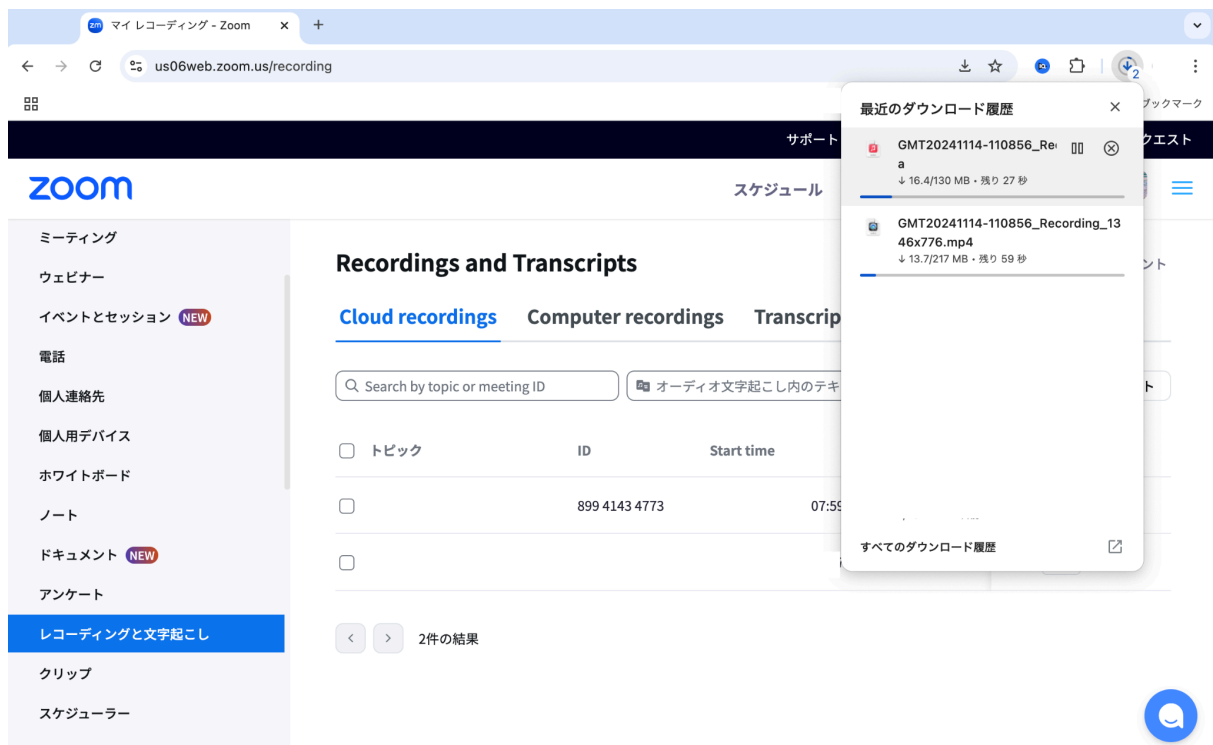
zm マイ レコーディング - Zoom ×
+

us06web.zoom.us/recording

2

ブックマーク

サポート

クエスト

zoom

スケジュール

ミーティング
ウェビナー
イベントとセッション NEW
電話
個人連絡先
個人用デバイス
ホワイトボード
ノート
ドキュメント NEW
アンケート
レコーディングと文字起こし
クリップ
スケジューラー

Recordings and Transcripts

ント

Cloud recordings Computer recordings Transcrip

Search by topic or meeting ID

オーディオ文字起こし内のテキ

ト

| トピック | ID | Start time |
|---|---|---|
| | 899 4143 4773 | 07:59 |
| | | |

2件の結果

最近のダウンロード履歴 ×

GMT20241114-110856_Re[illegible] a
↓ 16.4/130 MB • 残り 27 秒

GMT20241114-110856_Recording_1346x776.mp4
↓ 13.7/217 MB • 残り 59 秒

すべてのダウンロード履歴